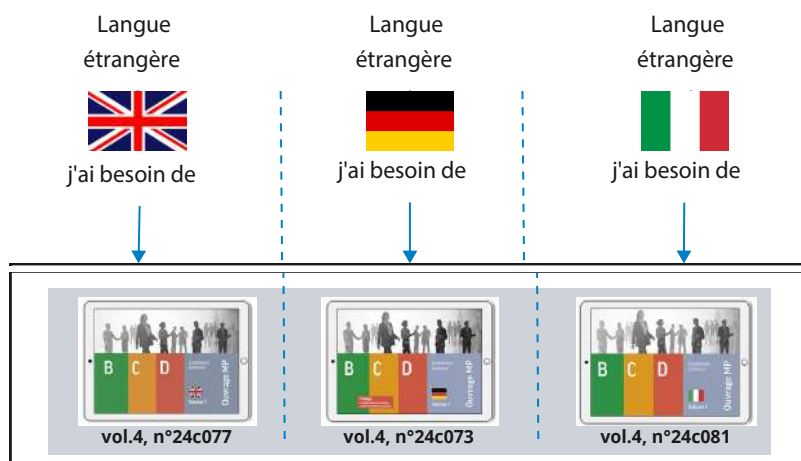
Langue étrangère

j'ai besoin de

Langue étrangère

j'ai besoin de

Langue étrangère

j'ai besoin de

B C D
Ouvrage MP

vol.4, n°24c077

B C D
Ouvrage MP

vol.4, n°24c073

B C D
Ouvrage MP

vol.4, n°24c081